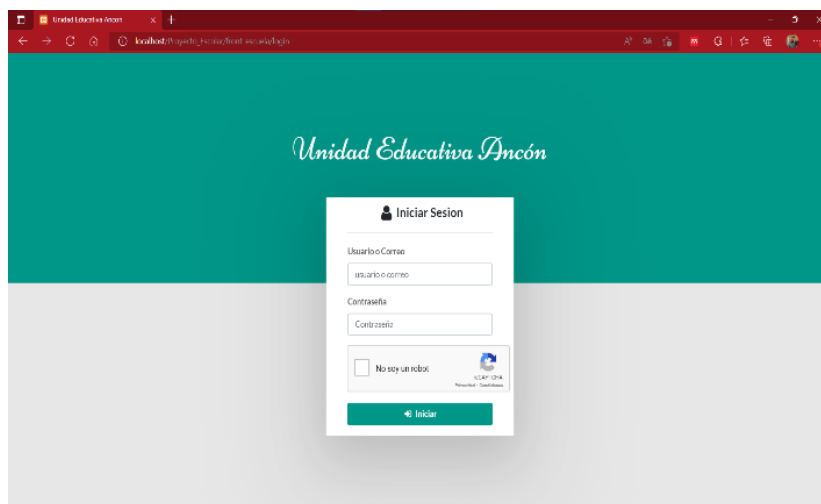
Unidad Educativa Ancon ×

localhost/Proyecto_Escolar/front-escuela/login

Unidad Educativa Ancón

Iniciar Sesion

Usuario o Correo

usuario o correo

Contraseña

Contraseña

No soy un robot

reCAPTCHA
Privacidad - Condiciones

Iniciar